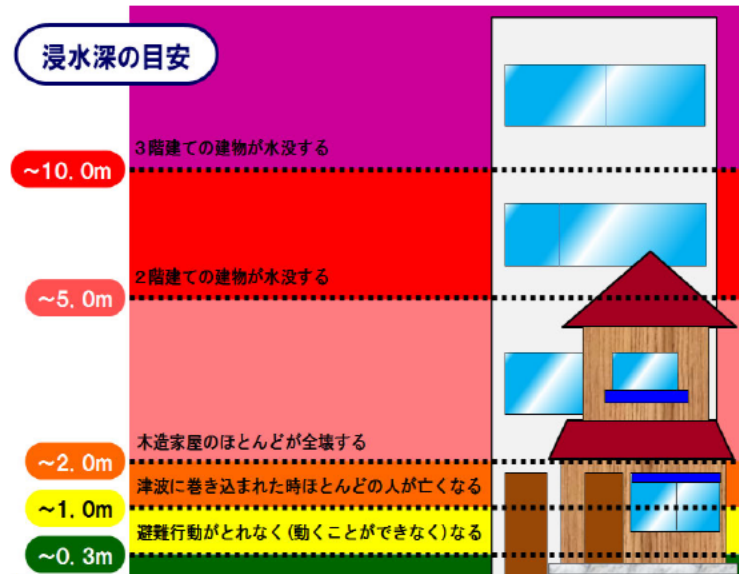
浸水深の目安

３階建ての建物が水没する
～10．0m

２階建ての建物が水没する
～5．0m

木造家屋のほとんどが全壊する
～2．0m

津波に巻き込まれた時ほとんどの人が亡くなる
～1．0m

避難行動がとれなく（動くことができなく）なる
～0．3m